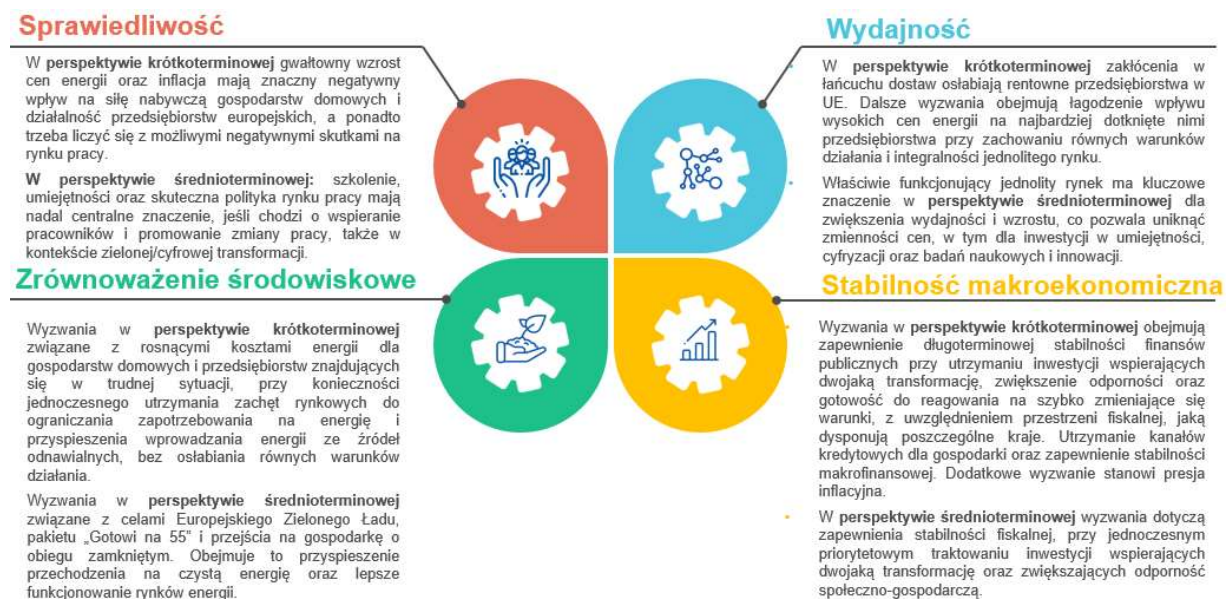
Sprawiedliwość

W perspektywie krótkoterminowej gwałtowny wzrost cen energii oraz inflacja mają znaczny negatywny wpływ na siłę nabywczą gospodarstw domowych i działalność przedsiębiorstw europejskich, a ponadto trzeba liczyć się z możliwymi negatywnymi skutkami na rynku pracy.

W perspektywie średnioterminowej: szkolenie, umiejętności oraz skuteczna polityka rynku pracy mają nadal centralne znaczenie, jeśli chodzi o wspieranie pracowników i promowanie zmiany pracy, także w kontekście zielonej/cyfrowej transformacji.

Wydajność

W perspektywie krótkoterminowej zakłócenia w łańcuchu dostaw osłabiają rentowne przedsiębiorstwa w UE. Dalsze wyzwania obejmują łagodzenie wpływu wysokich cen energii na najbardziej dotknięte nimi przedsiębiorstwa przy zachowaniu równych warunków działania i integralności jednolitego rynku.

Właściwie funkcjonujący jednolity rynek ma kluczowe znaczenie w perspektywie średnioterminowej dla zwiększenia wydajności i wzrostu, co pozwala uniknąć zmienności cen, w tym dla inwestycji w umiejętności, cyfryzacji oraz badań naukowych i innowacji.

Zrównoważenie środowiskowe

Wyzwania w perspektywie krótkoterminowej związane z rosnącymi kosztami energii dla gospodarstw domowych i przedsiębiorstw znajdujących się w trudnej sytuacji, przy konieczności jednoczesnego utrzymania zachęt rynkowych do ograniczania zapotrzebowania na energię i przyspieszenia wprowadzania energii ze źródeł odnawialnych, bez osłabiania równych warunków działania.

Wyzwania w perspektywie średnioterminowej związane z celami Europejskiego Zielonego Ładu, pakietu „Gotowi na 55" i przejścia na gospodarkę o obiegu zamkniętym. Obejmuje to przyspieszenie przechodzenia na czystą energię oraz lepsze funkcjonowanie rynków energii.

Stabilność makroekonomiczna

Wyzwania w perspektywie krótkoterminowej obejmują zapewnienie długoterminowej stabilności finansów publicznych przy utrzymaniu inwestycji wspierających dwojaką transformację, zwiększenie odporności oraz gotowość do reagowania na szybko zmieniające się warunki, z uwzględnieniem przestrzeni fiskalnej, jaką dysponują poszczególne kraje. Utrzymanie kanałów kredytowych dla gospodarki oraz zapewnienie stabilności makrofinansowej. Dodatkowe wyzwanie stanowi presja inflacyjna.

W perspektywie średnioterminowej wyzwania dotyczą zapewnienia stabilności fiskalnej, przy jednoczesnym priorytetowym traktowaniu inwestycji wspierających dwojaką transformację oraz zwiększających odporność społeczno-gospodarczą.